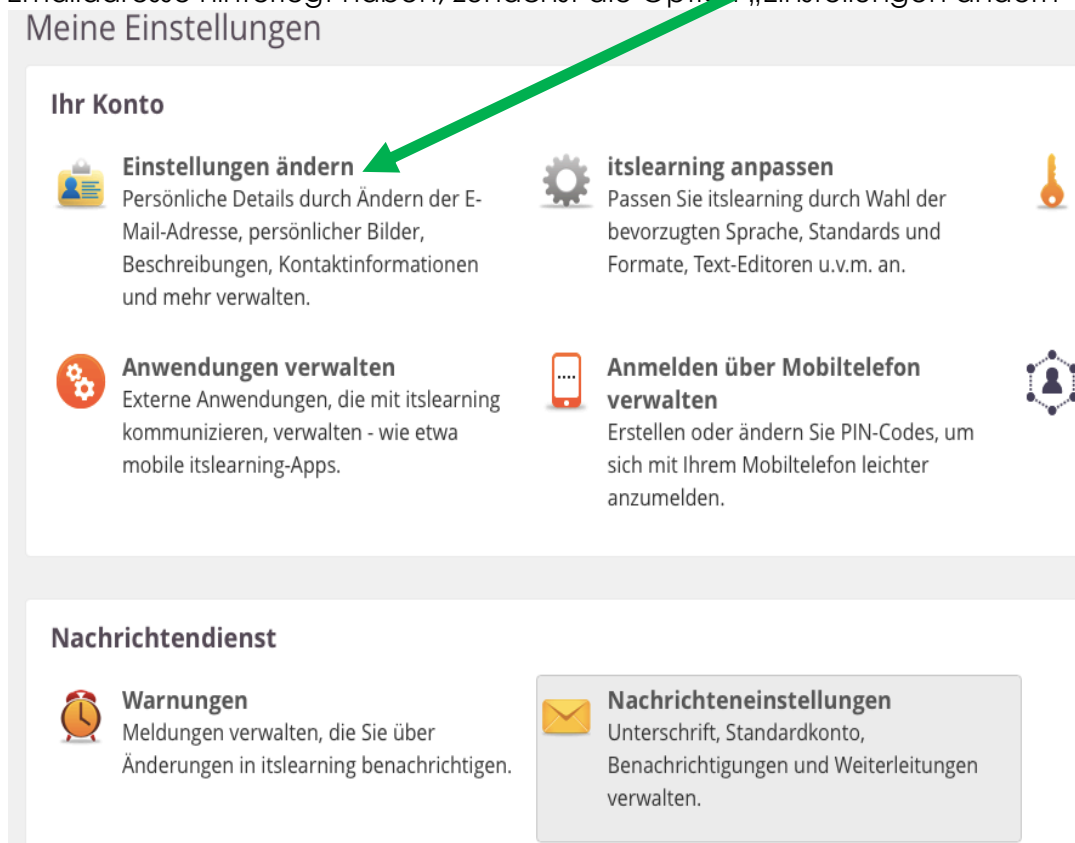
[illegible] „Einstellungen ändern"

Meine Einstellungen

Ihr Konto

Einstellungen ändern
Persönliche Details durch Ändern der E-Mail-Adresse, persönlicher Bilder, Beschreibungen, Kontaktinformationen und mehr verwalten.

itslearning anpassen
Passen Sie itslearning durch Wahl der bevorzugten Sprache, Standards und Formate, Text-Editoren u.v.m. an.

Anwendungen verwalten
Externe Anwendungen, die mit itslearning kommunizieren, verwalten - wie etwa mobile itslearning-Apps.

Anmelden über Mobiltelefon verwalten
Erstellen oder ändern Sie PIN-Codes, um sich mit Ihrem Mobiltelefon leichter anzumelden.

Nachrichtendienst

Warnungen
Meldungen verwalten, die Sie über Änderungen in itslearning benachrichtigen.

Nachrichteneinstellungen
Unterschrift, Standardkonto, Benachrichtigungen und Weiterleitungen verwalten.